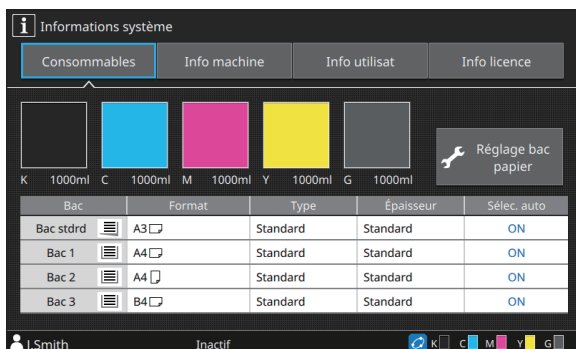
Informations système

Consommables | Info machine | Info utilisat | Info licence

K 1000ml C 1000ml M 1000ml Y 1000ml G 1000ml

Réglage bac papier

| Bac | Format | Type | Épaisseur | Sélec. auto |
|---|---|---|---|---|
| Bac stdrd | A3 | Standard | Standard | ON |
| Bac 1 | A4 | Standard | Standard | ON |
| Bac 2 | A4 | Standard | Standard | ON |
| Bac 3 | B4 | Standard | Standard | ON |

J.Smith Inactif K C M Y G